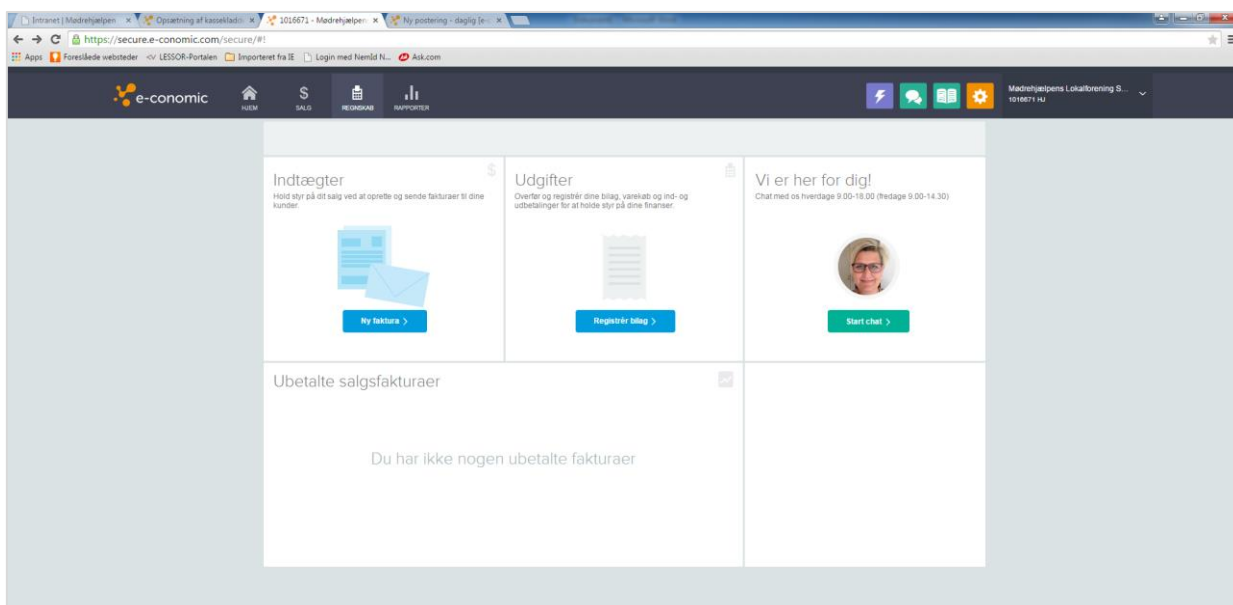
Intranet | Mødrehjælpen × Opsætning af kassekladd × 1016671 - Mødrehjælpen × Ny postering - daglig (e-c ×

https://secure.e-conomic.com/secure/#!

Apps Foreslåede websteder LESSOR-Portalen Importeret fra IE Login med NemId N... Ask.com

e-conomic HJEM SALG REGNSKAB RAPPORTER

Mødrehjælpens Lokalforening S... 1016671 HJ

Indtægter
Hold styr på dit salg ved at oprette og sende fakturaer til dine kunder.

Ny faktura >

Udgifter
Overfør og registrér dine bilag, varekøb og ind- og udbetalinger for at holde styr på dine finanser.

Registrér bilag >

Vi er her for dig!
Chat med os hverdage 9.00-18.00 (fredage 9.00-14.30)

Start chat >

Ubetalte salgsfakturaer

Du har ikke nogen ubetalte fakturaer